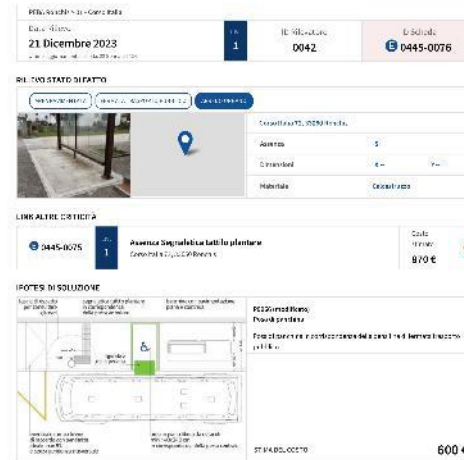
PEBA, Scheda n. 1 – Corso Italia

Data Rilievo
21 Dicembre 2023

1

ID Rilevatore
0042

ID Scheda
0445-0076

RILIEVO STATO DI FATTO

Corso Italia 51, 35030 Rende

Assenza

Dimensioni

Materiale

LINK ALTRE CRITICITÀ

0445-0075

1

Assenza Segnaletica tattilo plantare
Corso Italia 51, 35030 Rende

Costo
870 €

IPOTESI DI SOLUZIONE

P6336 (modificata)
Pavimentazione

STIMA DEL COSTO

600 €